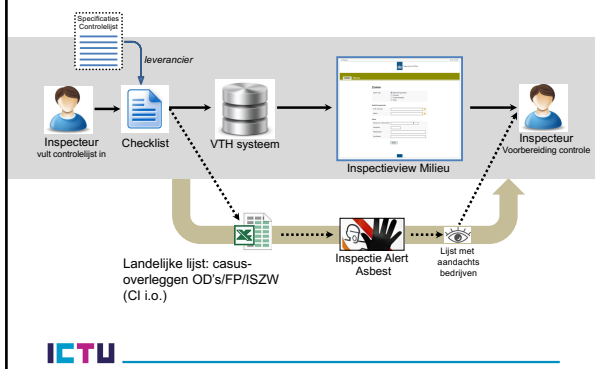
Specificaties Controlelijst

leverancier

Inspecteur
vult controlelijst in

Checklist

VTH systeem

Inspectieview Milieu

Inspecteur
Voorbereiding controle

Landelijke lijst: casusoverleggen OD's/FP/ISZW (CI i.o.)

Inspectie Alert Asbest

Lijst met aandachts bedrijven

ICTU